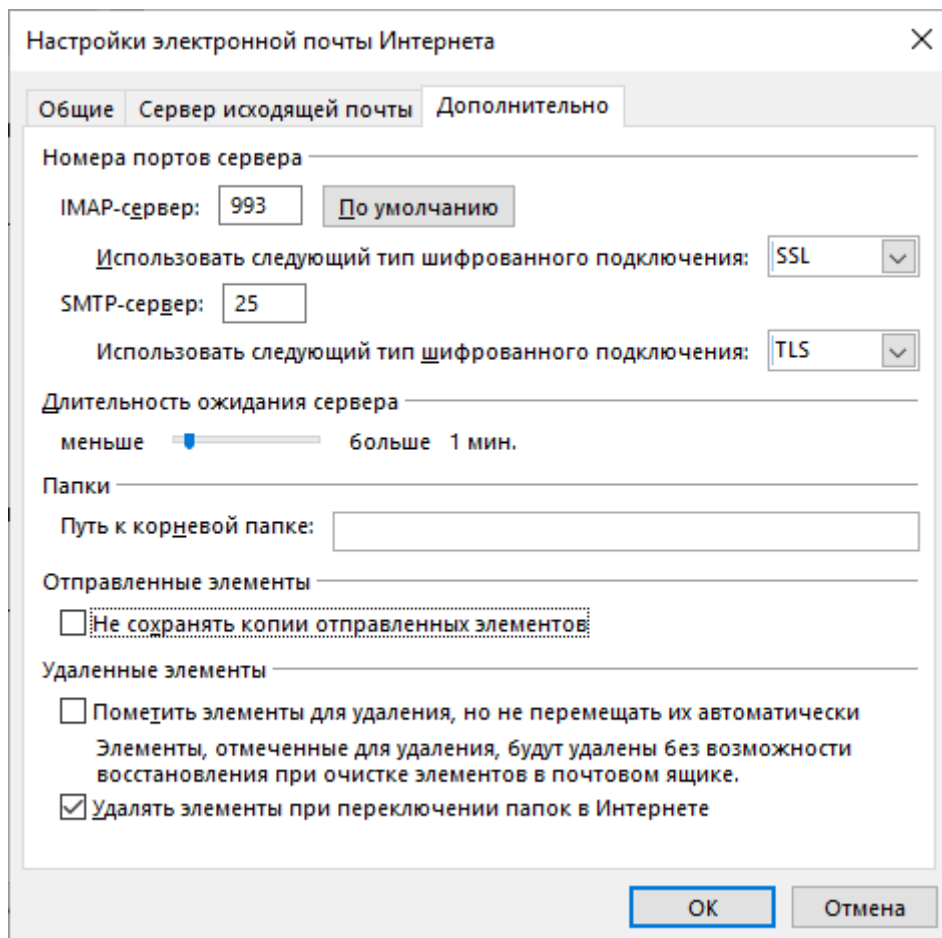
Настройки электронной почты Интернета

×

Общие | Сервер исходящей почты | Дополнительно

Номера портов сервера

IMAP-сервер: 993 По умолчанию

Использовать следующий тип шифрованного подключения: SSL

SMTP-сервер: 25

Использовать следующий тип шифрованного подключения: TLS

Длительность ожидания сервера

меньше больше 1 мин.

Папки

Путь к корневой папке:

Отправленные элементы

Не сохранять копии отправленных элементов

Удаленные элементы

Пометить элементы для удаления, но не перемещать их автоматически

Элементы, отмеченные для удаления, будут удалены без возможности восстановления при очистке элементов в почтовом ящике.

Удалять элементы при переключении папок в Интернете

ОК Отмена